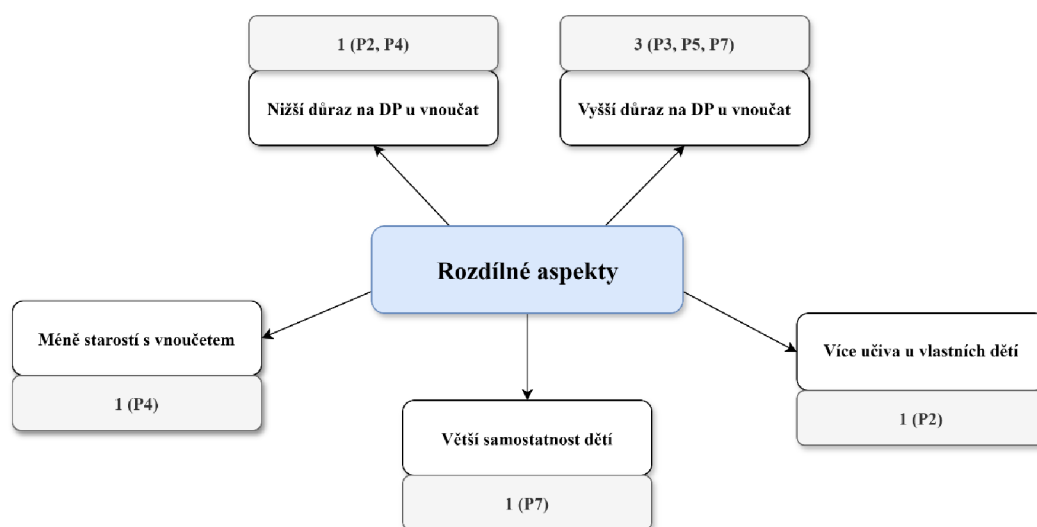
1 (P2, P4)

Nižší důraz na DP u vnoučat

3 (P3, P5, P7)

Vyšší důraz na DP u vnoučat

Rozdílné aspekty

Méně starostí s vnoučetem

1 (P4)

Větší samostatnost dětí

1 (P7)

Více učiva u vlastních dětí

1 (P2)